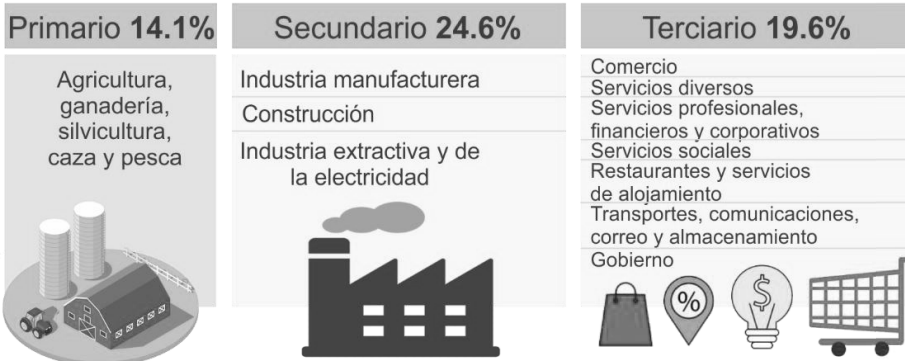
Primario **14.1%**

Agricultura, ganadería, silvicultura, caza y pesca

Secundario **24.6%**

Industria manufacturera

Construcción

Industria extractiva y de la electricidad

Terciario **19.6%**

Comercio

Servicios diversos

Servicios profesionales, financieros y corporativos

Servicios sociales

Restaurantes y servicios de alojamiento

Transportes, comunicaciones, correo y almacenamiento

Gobierno

%

$